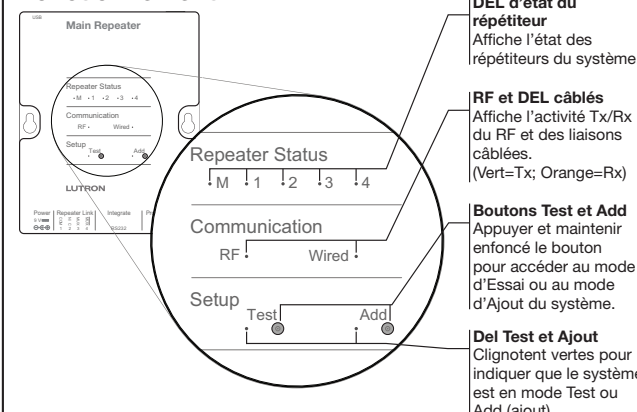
USB
Main Repeater

Repeater Status
M 1 2 3 4
Communication
RF Wired
Setup
Test Add

LUTRON

Power Repeater Link Integrate
RS232

Repeater Status
M 1 2 3 4

Communication
RF Wired

Setup
Test Add

DEL d'état du répétiteur
Affiche l'état des répétiteurs du système

RF et DEL câblés
Affiche l'activité Tx/Rx du RF et des liaisons câblées.
(Vert=Tx; Orange=Rx)

Boutons Test et Add
Appuyer et maintenir enfoncé le bouton pour accéder au mode d'Essai ou au mode d'Ajout du système.

Del Test et Ajout
Clignotent vertes pour indiquer que le système est en mode Test ou Add (ajout)